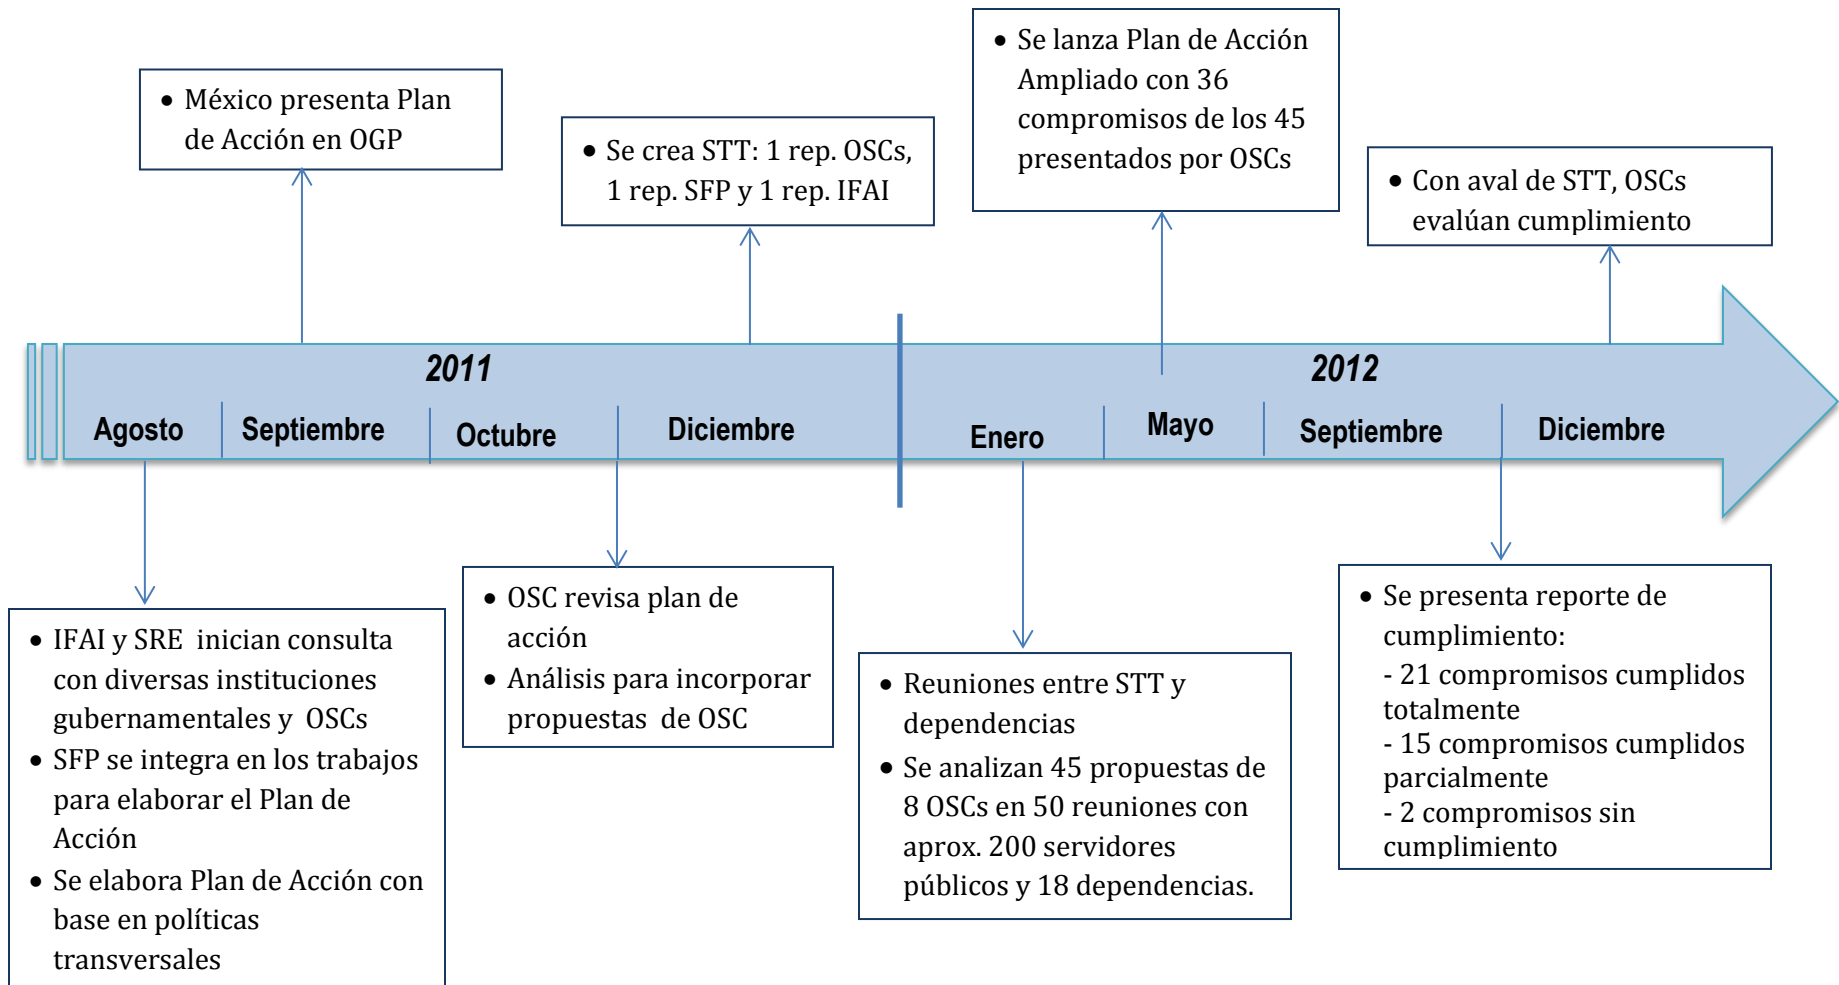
• México presenta Plan de Acción en OGP

• Se crea STT: 1 rep. OSCs, 1 rep. SFP y 1 rep. IFAI

• Se lanza Plan de Acción Ampliado con 36 compromisos de los 45 presentados por OSCs

• Con aval de STT, OSCs evalúan cumplimiento

2011

Agosto Septiembre Octubre Diciembre

2012

Enero Mayo Septiembre Diciembre

• IFAI y SRE inician consulta con diversas instituciones gubernamentales y OSCs
• SFP se integra en los trabajos para elaborar el Plan de Acción
• Se elabora Plan de Acción con base en políticas transversales

• OSC revisa plan de acción
• Análisis para incorporar propuestas de OSC

• Reuniones entre STT y dependencias
• Se analizan 45 propuestas de 8 OSCs en 50 reuniones con aprox. 200 servidores públicos y 18 dependencias.

• Se presenta reporte de cumplimiento:
- 21 compromisos cumplidos totalmente
- 15 compromisos cumplidos parcialmente
- 2 compromisos sin cumplimiento